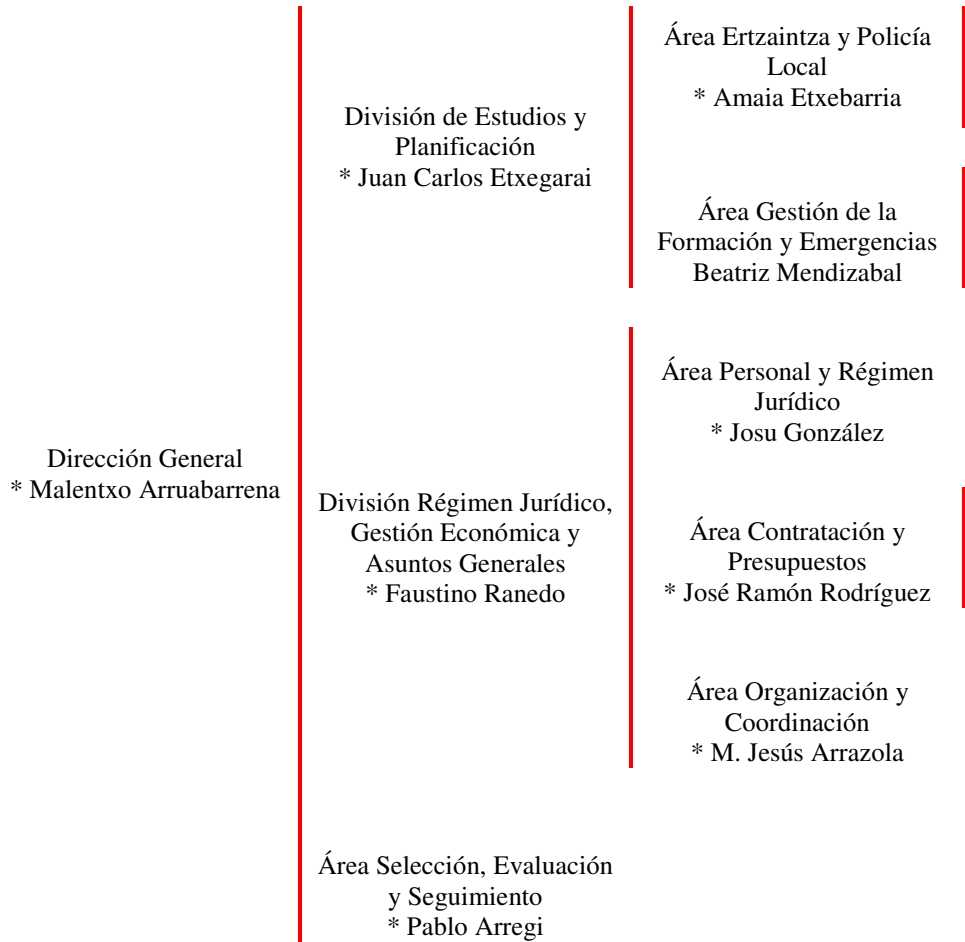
Dirección General
* Malentxo Arruabarrena

División de Estudios y Planificación
* Juan Carlos Etxegarai

Área Ertzaintza y Policía Local
* Amaia Etxebarria

Área Gestión de la Formación y Emergencias
Beatriz Mendizabal

División Régimen Jurídico, Gestión Económica y Asuntos Generales
* Faustino Ranedo

Área Personal y Régimen Jurídico
* Josu González

Área Contratación y Presupuestos
* José Ramón Rodríguez

Área Organización y Coordinación
* M. Jesús Arrazola

Área Selección, Evaluación y Seguimiento
* Pablo Arregi